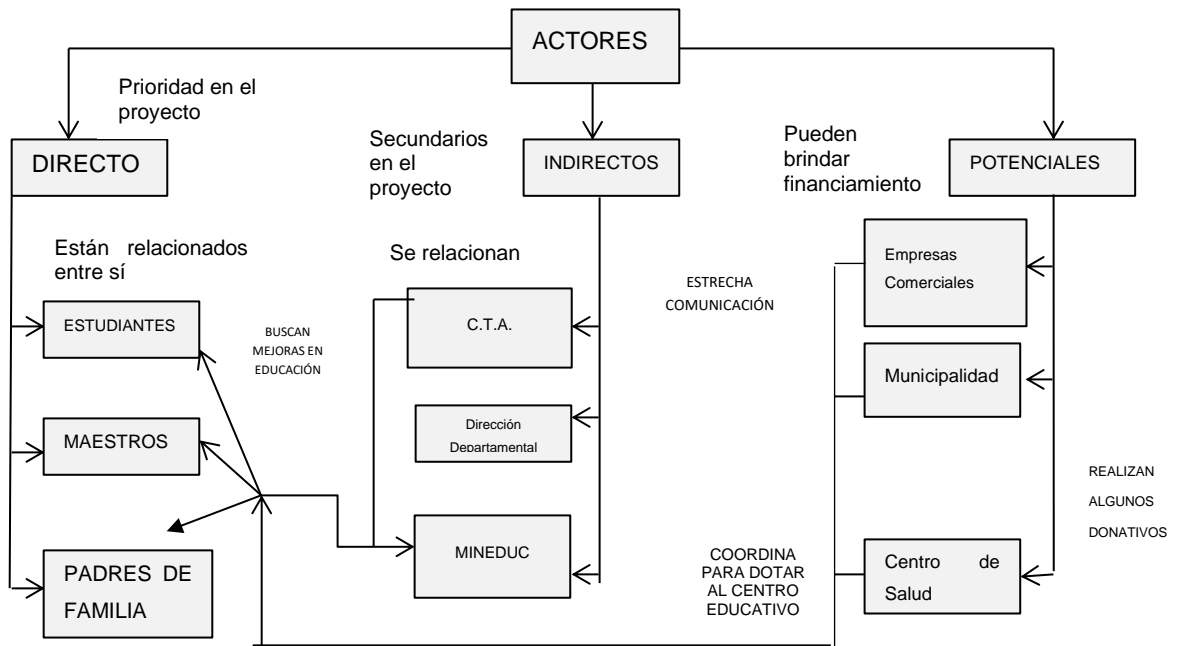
ACTORES

Prioridad en el proyecto

DIRECTO

Secundarios en el proyecto

INDIRECTOS

Pueden brindar financiamiento

POTENCIALES

Están relacionados entre sí

ESTUDIANTES

MAESTROS

PADRES DE FAMILIA

BUSCAN MEJORAS EN EDUCACIÓN

Se relacionan

C.T.A.

Dirección Departamental

MINEDUC

ESTRECHA COMUNICACIÓN

Empresas Comerciales

Municipalidad

Centro de Salud

REALIZAN ALGUNOS DONATIVOS

COORDINA PARA DOTAR AL CENTRO EDUCATIVO